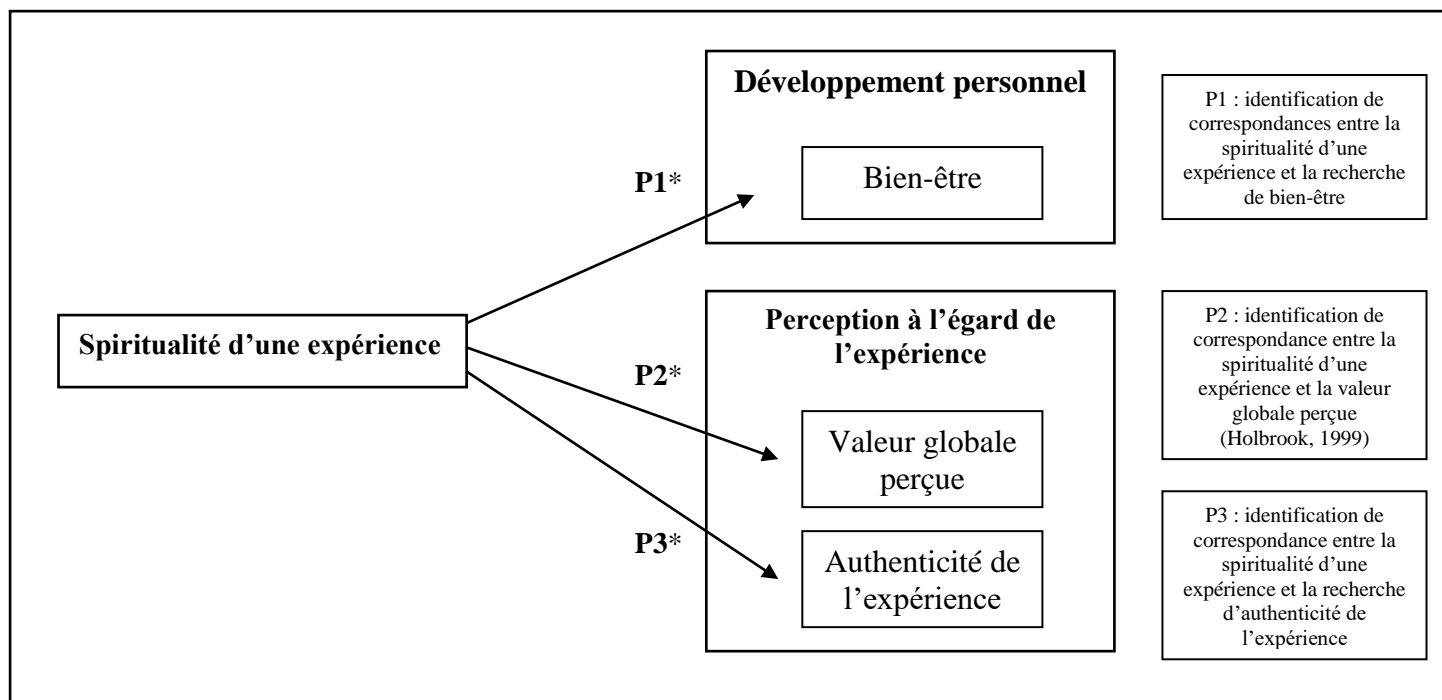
Spiritualité d'une expérience

P1*

P2*

P3*

Développement personnel

Bien-être

Perception à l'égard de l'expérience

Valeur globale perçue

Authenticité de l'expérience

P1 : identification de correspondances entre la spiritualité d'une expérience et la recherche de bien-être

P2 : identification de correspondance entre la spiritualité d'une expérience et la valeur globale perçue (Holbrook, 1999)

P3 : identification de correspondance entre la spiritualité d'une expérience et la recherche d'authenticité de l'expérience